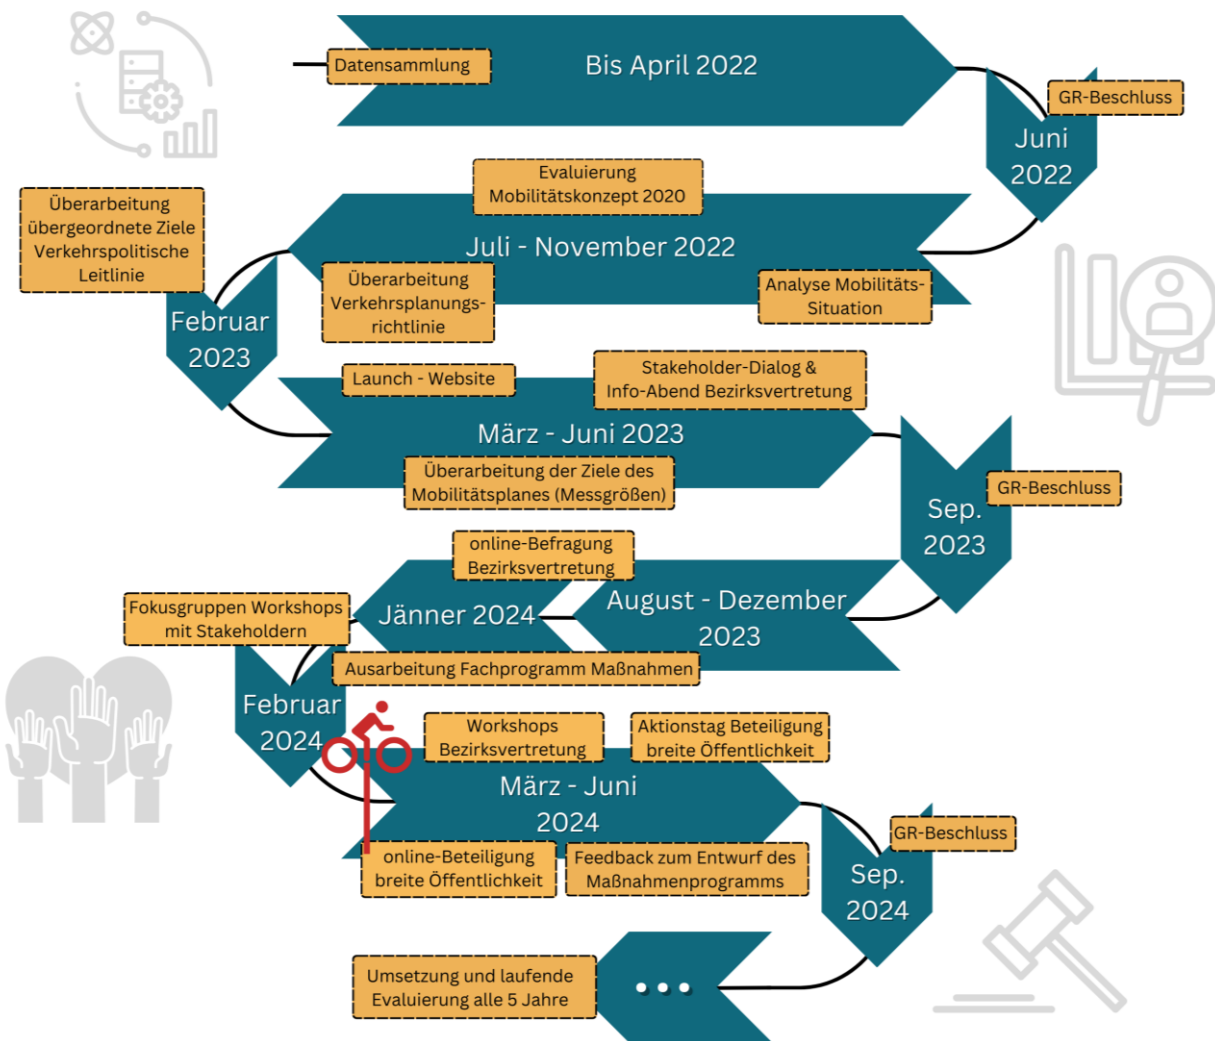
Datensammlung

Bis April 2022

GR-Beschluss

Juni 2022

Evaluierung Mobilitätskonzept 2020

Überarbeitung übergeordnete Ziele Verkehrspolitische Leitlinie

Juli - November 2022

Überarbeitung Verkehrsplanungsrichtlinie

Analyse Mobilitäts-Situation

Februar 2023

Launch - Website

Stakeholder-Dialog & Info-Abend Bezirksvertretung

März - Juni 2023

Überarbeitung der Ziele des Mobilitätsplanes (Messgrößen)

GR-Beschluss

Sep. 2023

online-Befragung Bezirksvertretung

Fokusgruppen Workshops mit Stakeholdern

Jänner 2024

August - Dezember 2023

Ausarbeitung Fachprogramm Maßnahmen

Februar 2024

Workshops Bezirksvertretung

Aktionstag Beteiligung breite Öffentlichkeit

März - Juni 2024

GR-Beschluss

online-Beteiligung breite Öffentlichkeit

Feedback zum Entwurf des Maßnahmenprogramms

Sep. 2024

Umsetzung und laufende Evaluierung alle 5 Jahre

...